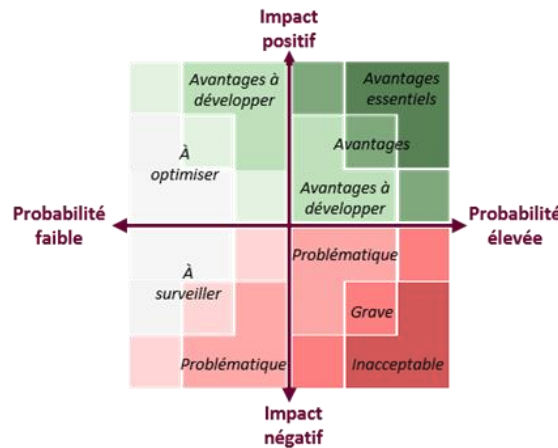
Impact positif

Avantages à développer

Avantages essentiels

À optimiser

Avantages

Avantages à développer

Probabilité faible

Probabilité élevée

Problématique

À surveiller

Grave

Problématique

Inacceptable

Impact négatif